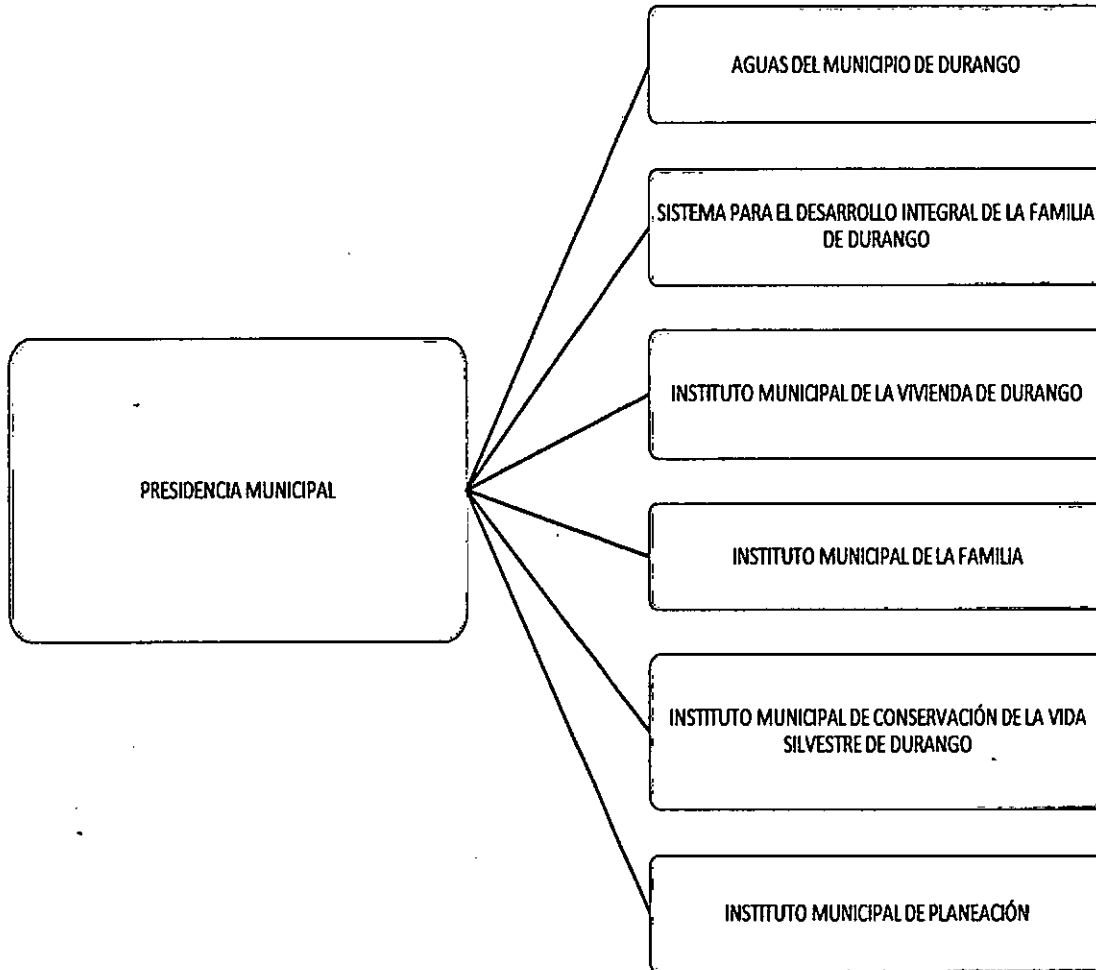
PRESIDENCIA MUNICIPAL

AGUAS DEL MUNICIPIO DE DURANGO

SISTEMA PARA EL DESARROLLO INTEGRAL DE LA FAMILIA DE DURANGO

INSTITUTO MUNICIPAL DE LA VIVIENDA DE DURANGO

INSTITUTO MUNICIPAL DE LA FAMILIA

INSTITUTO MUNICIPAL DE CONSERVACIÓN DE LA VIDA SILVESTRE DE DURANGO

INSTITUTO MUNICIPAL DE PLANEACIÓN